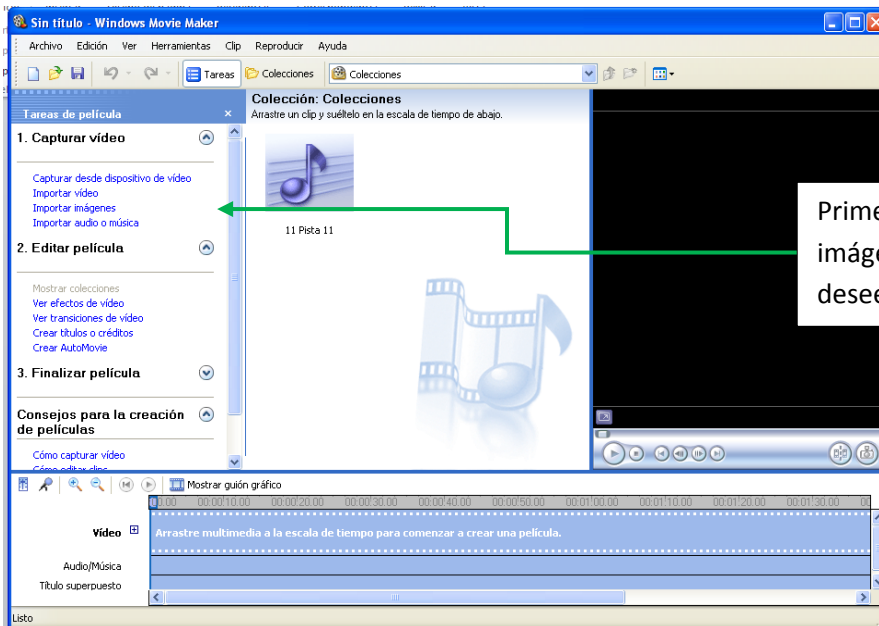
Sin título - Windows Movie Maker

Archivo Edición Ver Herramientas Clip Reproducir Ayuda

Tareas Colecciones Colecciones

Tareas de película ×

1. Capturar vídeo

Capturar desde dispositivo de vídeo
Importar vídeo
Importar imágenes
Importar audio o música

2. Editar película

Mostrar colecciones
Ver efectos de vídeo
Ver transiciones de vídeo
Crear títulos o créditos
Crear AutoMovie

3. Finalizar película

Consejos para la creación de películas

Cómo capturar vídeo
Cómo editar clips

Colección: Colecciones
Arrastre un clip y suéltelo en la escala de tiempo de abajo.

11 Pista 11

Prime
imáge
desee

Mostrar guión gráfico

0:00 00:00:10,00 00:00:20,00 00:00:30,00 00:00:40,00 00:00:50,00 00:01:00,00 00:01:10,00 00:01:20,00 00:01:30,00

Vídeo
Arrastre multimedia a la escala de tiempo para comenzar a crear una película.

Audio/Música
Título superpuesto

Listo